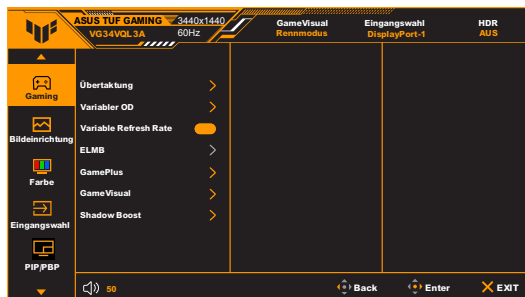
ASUS TUF GAMING 3440x1440
VG34VQL3A 60Hz

GameVisual
Rennmodus

Eingangswahl
DisplayPort-1

HDR
AUS

Gaming

Bildeinrichtung

Farbe

Eingangswahl

PIP/PBP

Übertaktung

Variabler OD

Variable Refresh Rate

ELMB

GamePlus

GameVisual

Shadow Boost

50

Back

Enter

EXIT